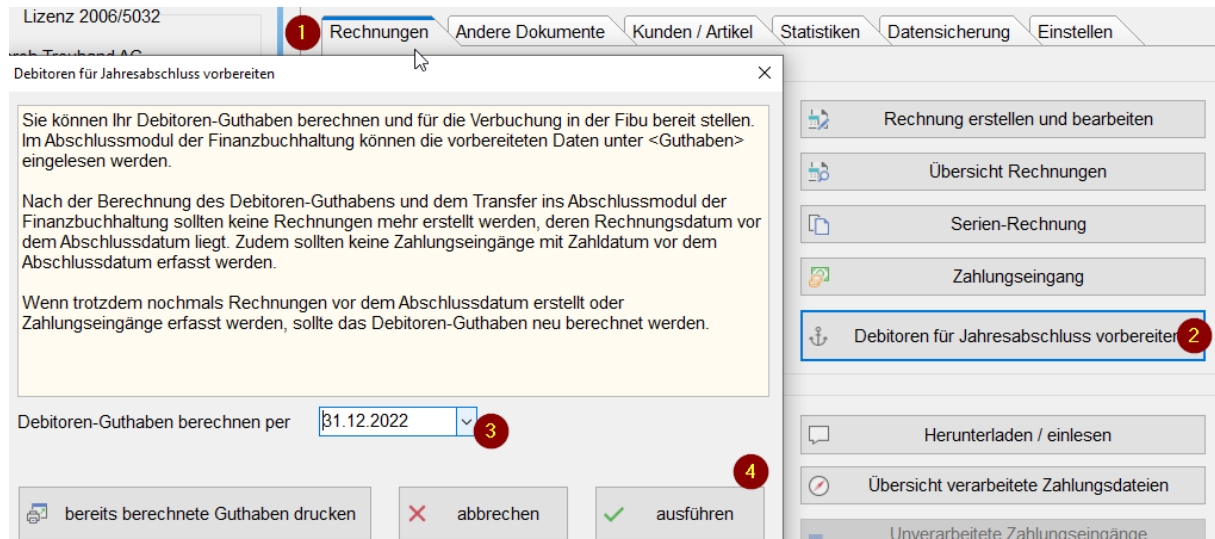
Lizenz 2006/5032

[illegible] Treuhand AG

1 Rechnungen | Andere Dokumente | Kunden / Artikel | Statistiken | Datensicherung | Einstellen

Debitoren für Jahresabschluss vorbereiten ×

Sie können Ihr Debitoren-Guthaben berechnen und für die Verbuchung in der Fibu bereit stellen. Im Abschlussmodul der Finanzbuchhaltung können die vorbereiteten Daten unter <Guthaben> eingelesen werden.

Nach der Berechnung des Debitoren-Guthabens und dem Transfer ins Abschlussmodul der Finanzbuchhaltung sollten keine Rechnungen mehr erstellt werden, deren Rechnungsdatum vor dem Abschlussdatum liegt. Zudem sollten keine Zahlungseingänge mit Zahldatum vor dem Abschlussdatum erfasst werden.

Wenn trotzdem nochmals Rechnungen vor dem Abschlussdatum erstellt oder Zahlungseingänge erfasst werden, sollte das Debitoren-Guthaben neu berechnet werden.

Debitoren-Guthaben berechnen per 31.12.2022 3

4

bereits berechnete Guthaben drucken

abbrechen

ausführen

Rechnung erstellen und bearbeiten

Übersicht Rechnungen

Serien-Rechnung

Zahlungseingang

Debitoren für Jahresabschluss vorbereiten 2

Herunterladen / einlesen

Übersicht verarbeitete Zahlungsdateien

Unverarbeitete Zahlungseingänge